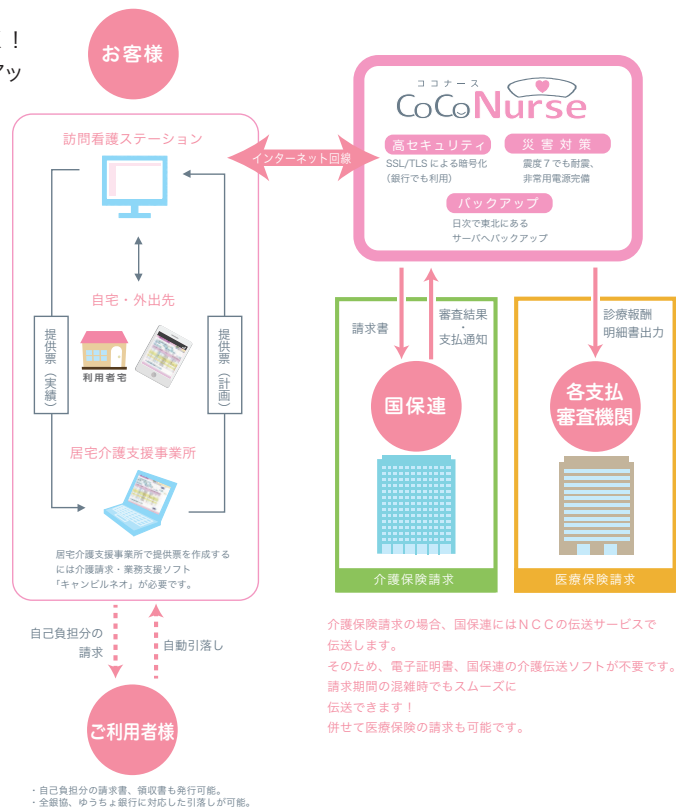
く！
アッ

お客様

訪問看護ステーション

インターネット回線

ココナース
CoCoNurse

高セキュリティ
SSL/TLS による暗号化
（銀行でも利用）

災害対策
震度７でも耐震、
非常用電源完備

バックアップ
日次で東北にある
サーバへバックアップ

自宅・外出先

提供票（実績）

提供票（計画）

利用者宅

居宅介護支援事業所

居宅介護支援事業所で提供票を作成するには介護請求・業務支援ソフト「キャンビルネオ」が必要です。

請求書

審査結果
・
支払通知

国保連

介護保険請求

診療報酬
明細書出力

各支払
審査機関

医療保険請求

介護保険請求の場合、国保連にはＮＣＣの伝送サービスで伝送します。
そのため、電子証明書、国保連の介護伝送ソフトが不要です。
請求期間の混雑時でもスムーズに
伝送できます！
併せて医療保険の請求も可能です。

自己負担分の
請求

自動引落し

ご利用者様

・自己負担分の請求書、領収書も発行可能。
・全銀協、ゆうちょ銀行に対応した引落しが可能。